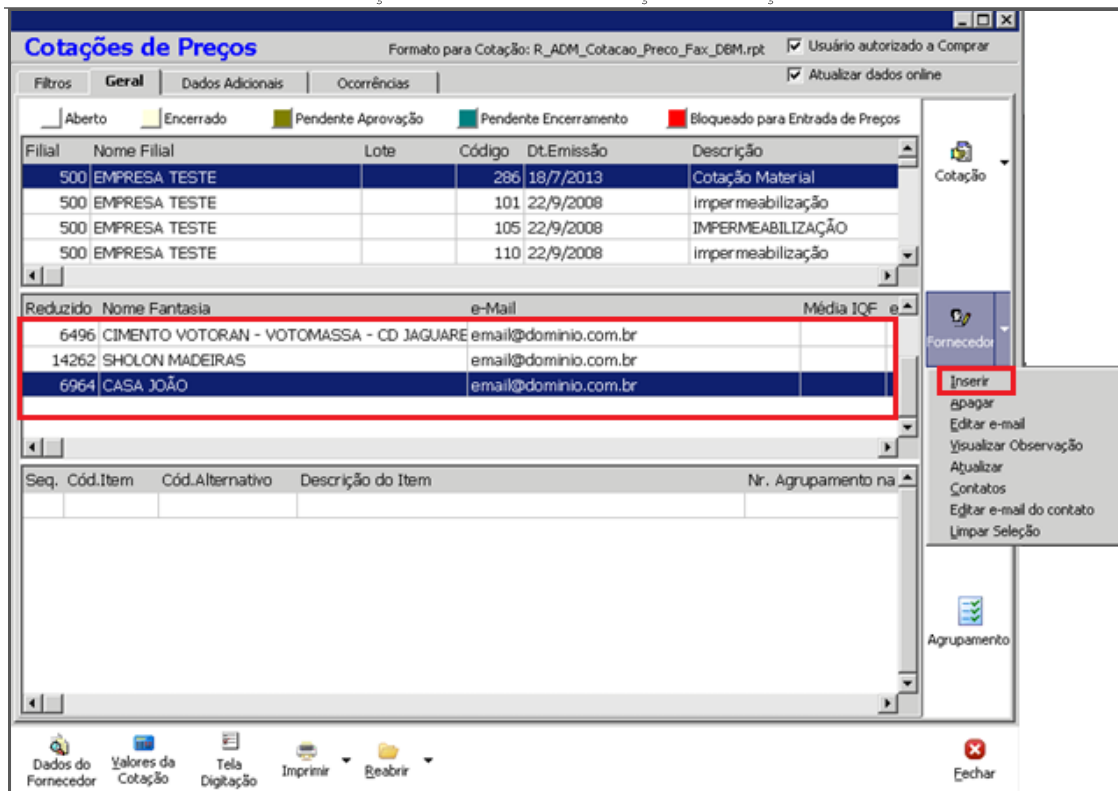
Cotações de Preços

Formato para Cotação: R_ADM_Cotacao_Preco_Fax_DBM.rpt

Usuário autorizado a Comprar

Atualizar dados online

Filtros | Geral | Dados Adicionais | Ocorrências

Aberto | Encerrado | Pendente Aprovação | Pendente Encerramento | Bloqueado para Entrada de Preços

| Filial | Nome Filial | Lote | Código | Dt.Emissão | Descrição |
|---|---|---|---|---|---|
| 500 | EMPRESA TESTE | | 286 | 18/7/2013 | Cotação Material |
| 500 | EMPRESA TESTE | | 101 | 22/9/2008 | impermeabilização |
| 500 | EMPRESA TESTE | | 105 | 22/9/2008 | IMPERMEABILIZAÇÃO |
| 500 | EMPRESA TESTE | | 110 | 22/9/2008 | impermeabilização |

| Reduzido | Nome Fantasia | e-Mail | Média IQF | e |
|---|---|---|---|---|
| 6496 | CIMENTO VOTORAN - VOTOMASSA - CD JAGUARE | email@dominio.com.br | | |
| 14262 | SHOLON MADEIRAS | email@dominio.com.br | | |
| 6964 | CASA JOÃO | email@dominio.com.br | | |

| Seq. | Cód.Item | Cód.Alternativo | Descrição do Item | Nr. Agrupamento na |
|---|---|---|---|---|

Cotação

Fornecedor

Inserir
Apagar
Editar e-mail
Visualizar Observação
Atualizar
Contatos
Editar e-mail do contato
Limpar Seleção

Agrupamento

Dados do Fornecedor | Valores da Cotação | Tela Digitação | Imprimir | Reabrir | Fechar